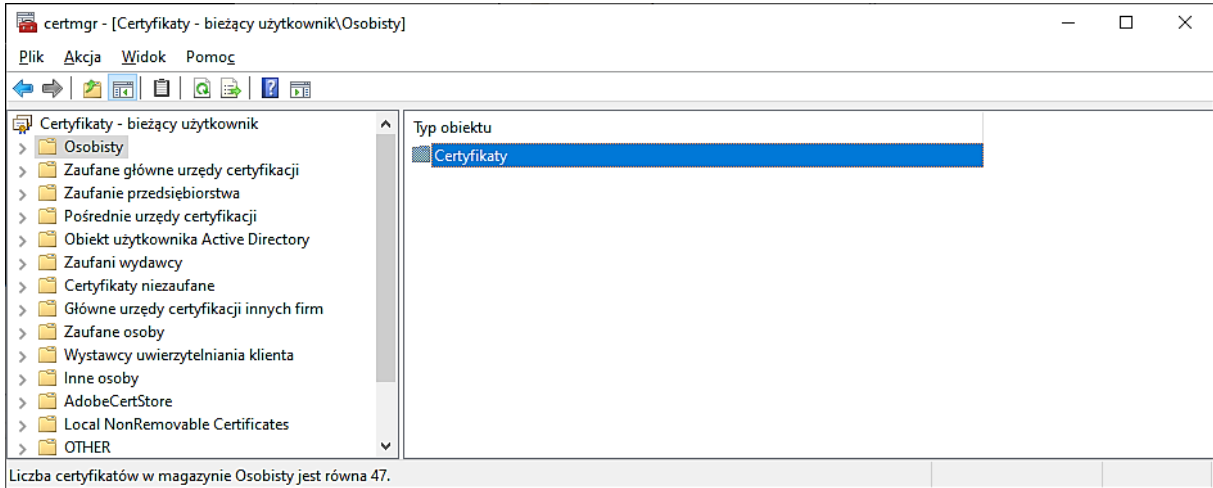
certmgr - [Certyfikaty - bieżący użytkownik\Osobisty]

Plik Akcja Widok Pomoc

Certyfikaty - bieżący użytkownik
Osobisty
Zaufane główne urzędy certyfikacji
Zaufanie przedsiębiorstwa
Pośrednie urzędy certyfikacji
Obiekt użytkownika Active Directory
Zaufani wydawcy
Certyfikaty niezaufane
Główne urzędy certyfikacji innych firm
Zaufane osoby
Wystawcy uwierzytelniania klienta
Inne osoby
AdobeCertStore
Local NonRemovable Certificates
OTHER

Typ obiektu
Certyfikaty

Liczba certyfikatów w magazynie Osobisty jest równa 47.